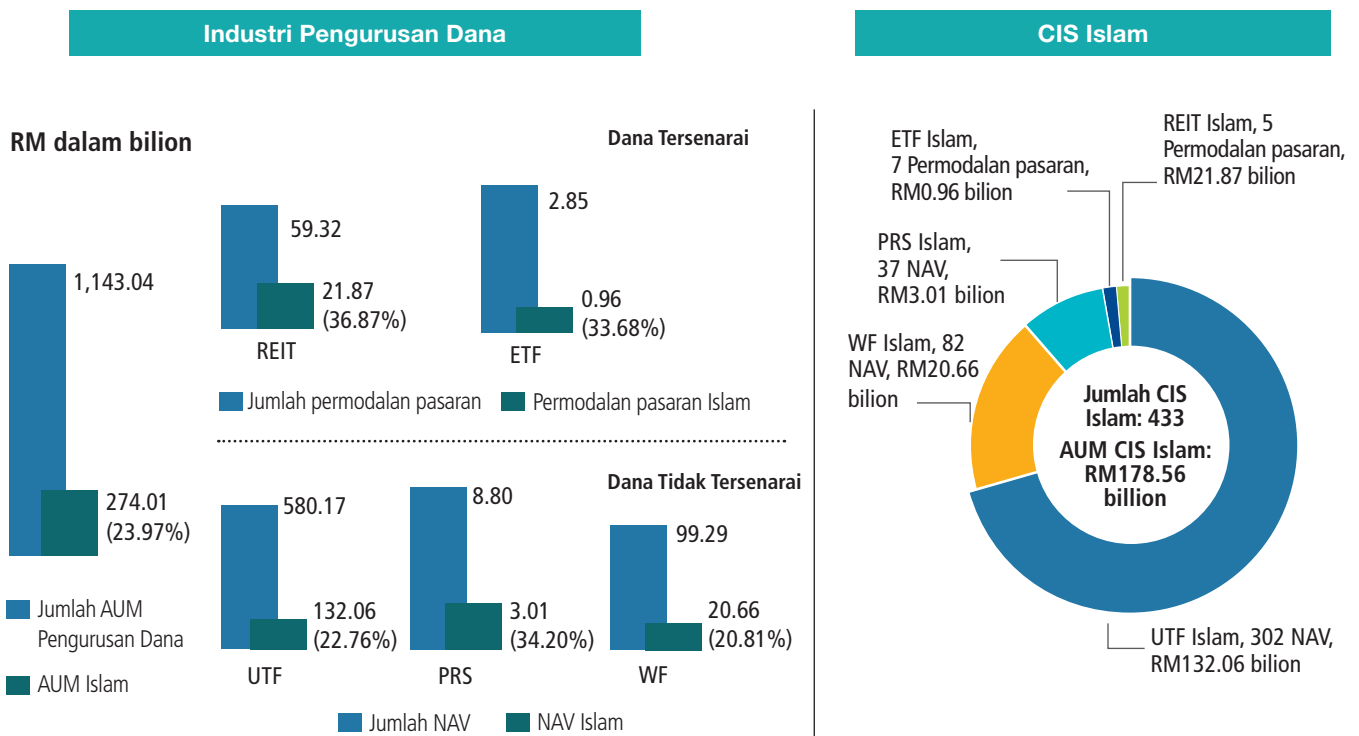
Industri Pengurusan Dana

CIS Islam

RM dalam bilion

Dana Tersenarai

1,143.04

274.01
(23.97%)

Jumlah AUM Pengurusan Dana

AUM Islam

59.32

21.87
(36.87%)

REIT

2.85

0.96
(33.68%)

ETF

Jumlah permodalan pasaran

Permodalan pasaran Islam

Dana Tidak Tersenarai

580.17

132.06
(22.76%)

UTF

8.80

3.01
(34.20%)

PRS

99.29

20.66
(20.81%)

WF

Jumlah NAV

NAV Islam

ETF Islam,
7 Permodalan pasaran,
RM0.96 bilion

REIT Islam, 5
Permodalan pasaran,
RM21.87 bilion

PRS Islam,
37 NAV,
RM3.01 bilion

WF Islam, 82
NAV, RM20.66
bilion

Jumlah CIS
Islam: 433

AUM CIS Islam:
RM178.56
billion

UTF Islam, 302 NAV,
RM132.06 bilion